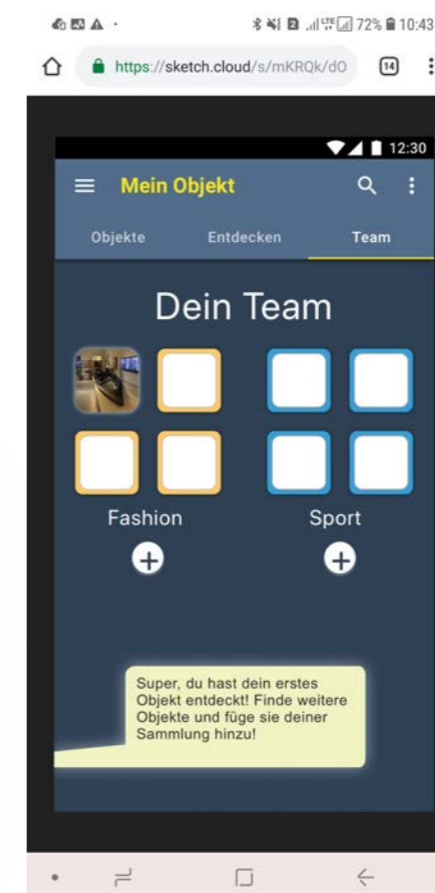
72% 10:43

https://sketch.cloud/s/mKRQk/dO

14

12:30

Mein Objekt

Objekte

Entdecken

Team

Dein Team

Fashion

Sport

Super, du hast dein erstes Objekt entdeckt! Finde weitere Objekte und füge sie deiner Sammlung hinzu!